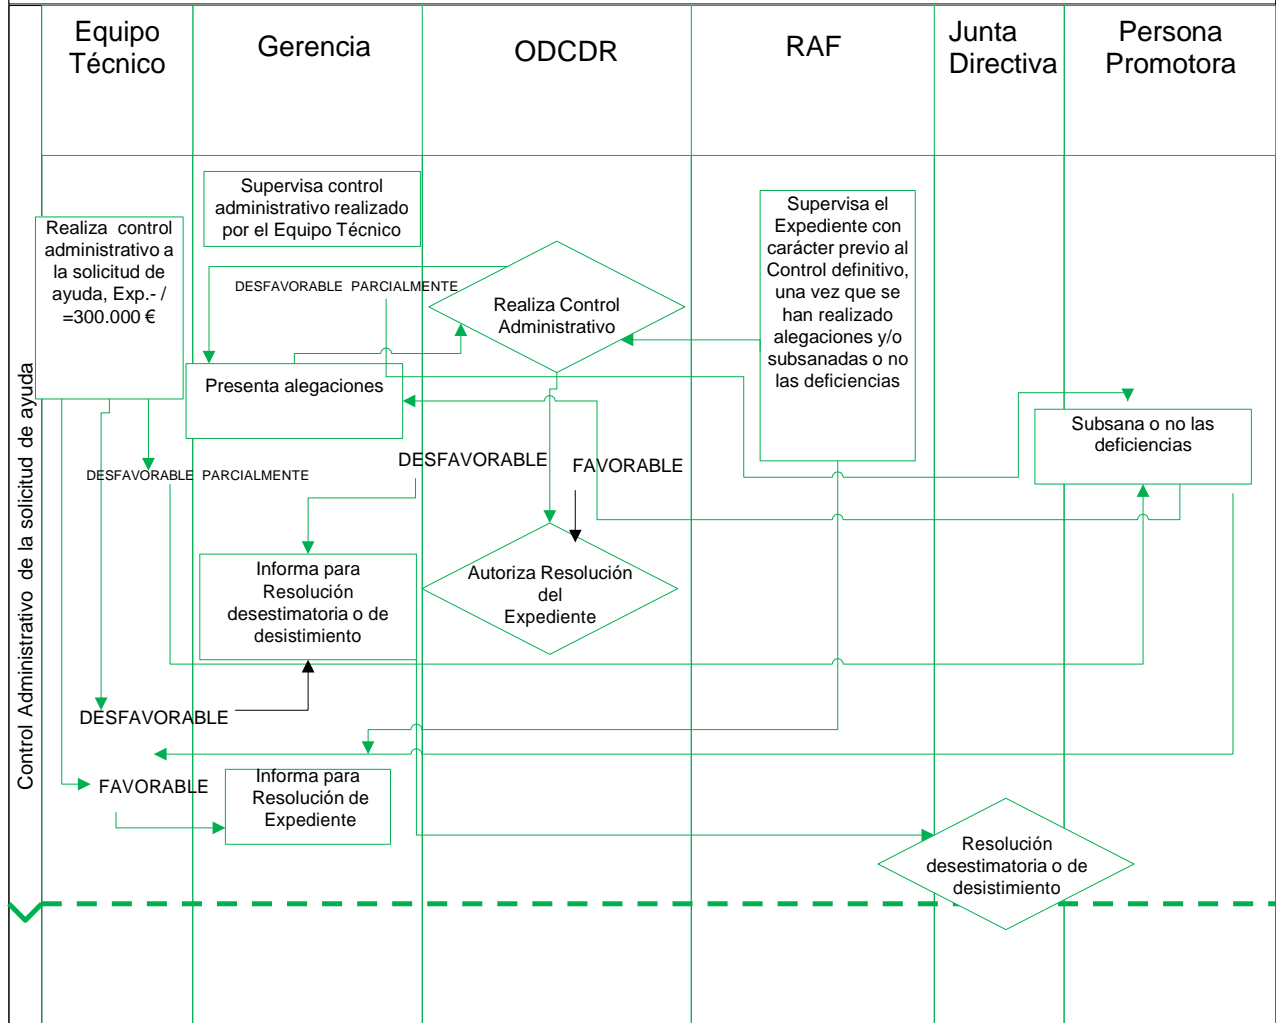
Equipo Técnico

Gerencia

ODCDR

RAF

Junta Directiva

Persona Promotora

Control Administrativo de la solicitud de ayuda

Supervisa control administrativo realizado por el Equipo Técnico

Realiza control administrativo a la solicitud de ayuda, Exp.- / =300.000 €

Supervisa el Expediente con carácter previo al Control definitivo, una vez que se han realizado alegaciones y/o subsanadas o no las deficiencias

DESFAVORABLE PARCIALMENTE

Realiza Control Administrativo

Presenta alegaciones

Subsana o no las deficiencias

DESFAVORABLE PARCIALMENTE

DESFAVORABLE

FAVORABLE

Informa para Resolución desestimatoria o de desistimiento

Autoriza Resolución del Expediente

DESFAVORABLE

FAVORABLE

Informa para Resolución de Expediente

Resolución desestimatoria o de desistimiento